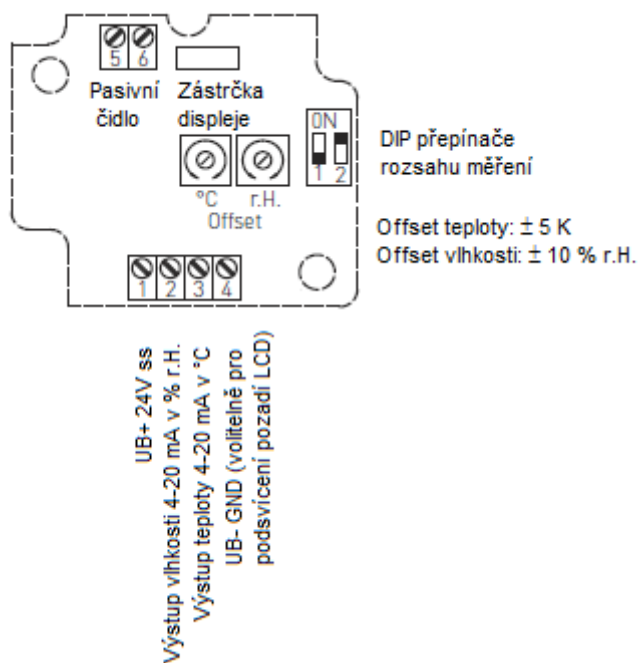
5 6

Pasivní čidlo

Zástrčka displeje

ON
1 2

DIP přepínače rozsahu měření

°C r.H.
Offset

Offset teploty: ± 5 K
Offset vlhkosti: ± 10 % r.H.

1 2 3 4

UB+ 24V ss
Výstup vlhkosti 4-20 mA v % r.H.
Výstup teploty 4-20 mA v °C
UB- GND (volitelně pro podsvícení pozadí LCD)